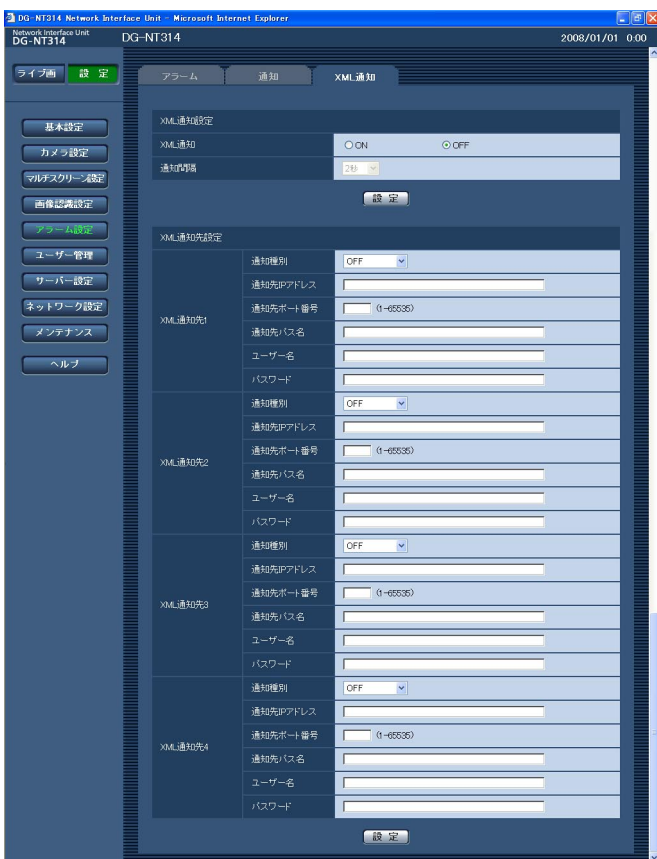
DG-NT314 Network Interface Unit - Microsoft Internet Explorer

Network Interface Unit
DG-NT314

DG-NT314

2008/01/01 0:00

ライブ画　設定

基本設定
カメラ設定
マルチスクリーン設定
画像認識設定
アラーム設定
ユーザー管理
サーバー設定
ネットワーク設定
メンテナンス
ヘルプ

アラーム　通知　XML通知

XML通知設定

| XML通知 | ON　OFF |
|---|---|
| 通知間隔 | 2秒 |

設定

XML通知先設定

| | | |
|---|---|---|
| XML通知先1 | 通知種別 | OFF |
| | 通知先IPアドレス | |
| | 通知先ポート番号 | (1-65535) |
| | 通知先パス名 | |
| | ユーザー名 | |
| | パスワード | |
| XML通知先2 | 通知種別 | OFF |
| | 通知先IPアドレス | |
| | 通知先ポート番号 | (1-65535) |
| | 通知先パス名 | |
| | ユーザー名 | |
| | パスワード | |
| XML通知先3 | 通知種別 | OFF |
| | 通知先IPアドレス | |
| | 通知先ポート番号 | (1-65535) |
| | 通知先パス名 | |
| | ユーザー名 | |
| | パスワード | |
| XML通知先4 | 通知種別 | OFF |
| | 通知先IPアドレス | |
| | 通知先ポート番号 | (1-65535) |
| | 通知先パス名 | |
| | ユーザー名 | |
| | パスワード | |

設定